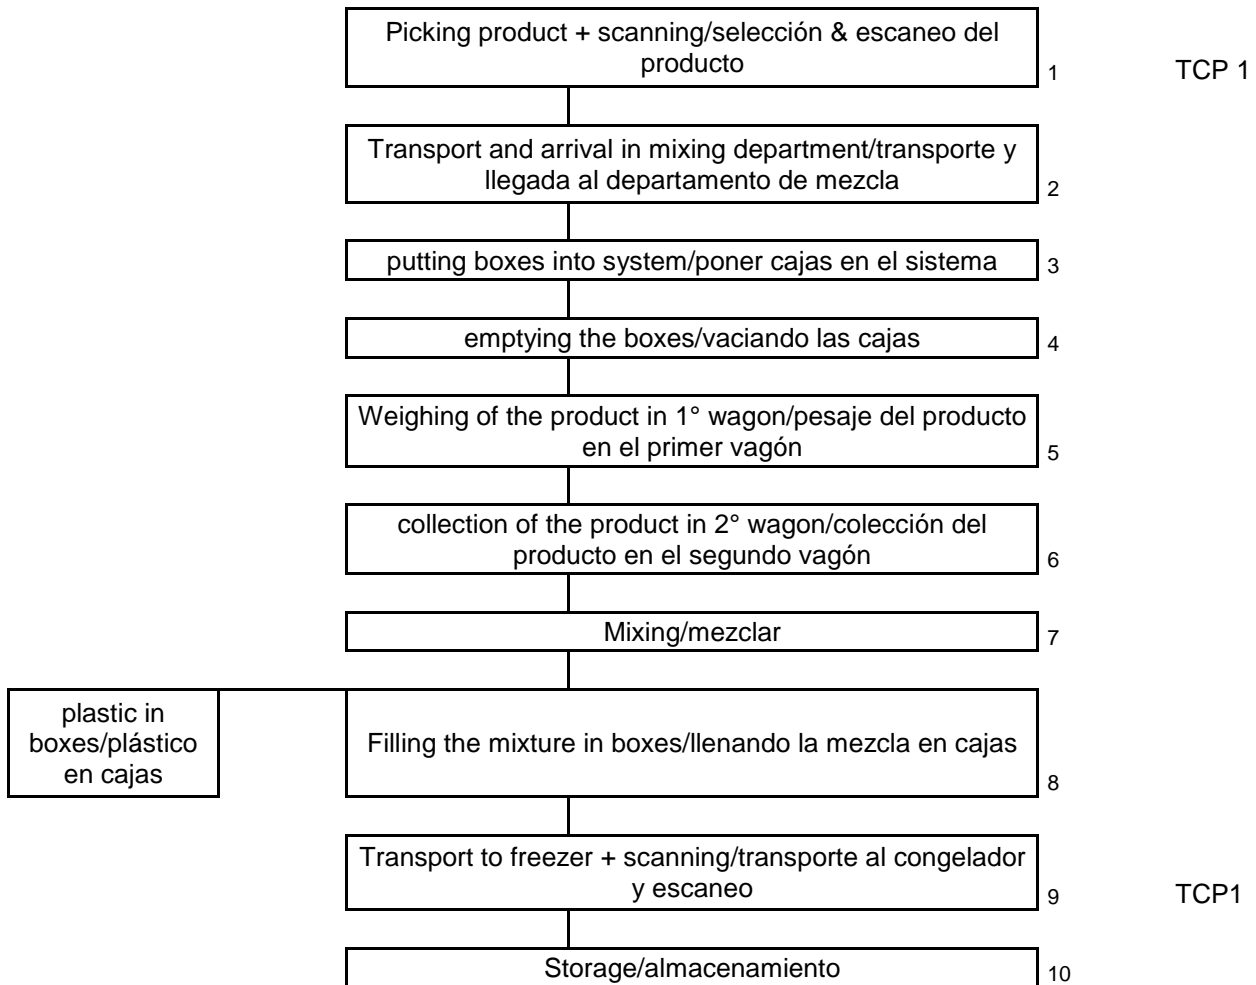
Picking product + scanning/selección & escaneo del producto

1

TCP 1

Transport and arrival in mixing department/transporte y llegada al departamento de mezcla

2

putting boxes into system/poner cajas en el sistema

3

emptying the boxes/vaciando las cajas

4

Weighing of the product in 1° wagon/pesaje del producto en el primer vagón

5

collection of the product in 2° wagon/colección del producto en el segundo vagón

6

Mixing/mezclar

7

plastic in boxes/plástico en cajas

Filling the mixture in boxes/llenando la mezcla en cajas

8

Transport to freezer + scanning/transporte al congelador y escaneo

9

TCP1

Storage/almacenamiento

10